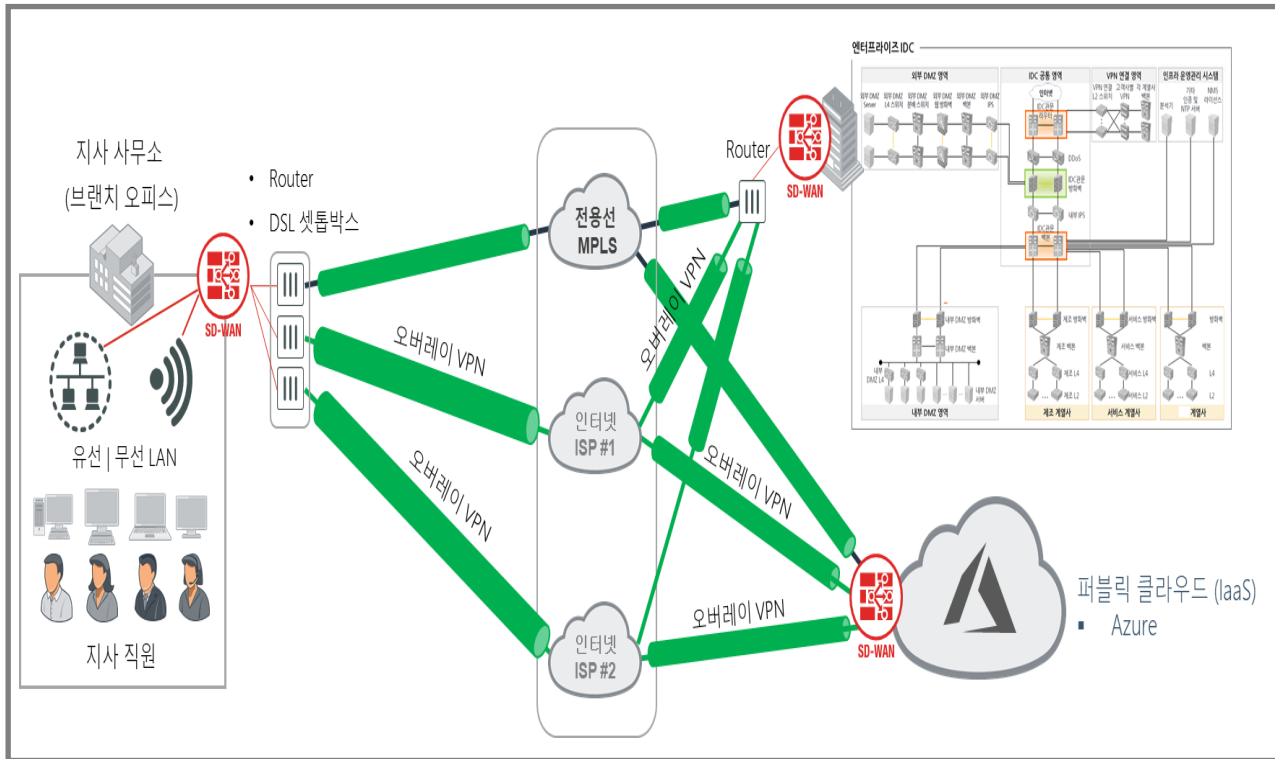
지사 사무소
(브랜치 오피스)

• Router
• DSL 셋톱박스

SD-WAN

유선 | 무선 LAN

지사 직원

전용선
MPLS

인터넷
ISP #1

인터넷
ISP #2

오버레이 VPN

오버레이 VPN

오버레이 VPN

오버레이 VPN

오버레이 VPN

Router

SD-WAN

엔터프라이즈 IDC

외부 DMZ 영역

IDC 공통 영역

VPN 연결 영역

인프라 운영관리 시스템

DDoS

내부 IPS

내부 DMZ 영역

제조 계열사

서비스 계열사

계열사

SD-WAN

퍼블릭 클라우드 (IaaS)
▪ Azure